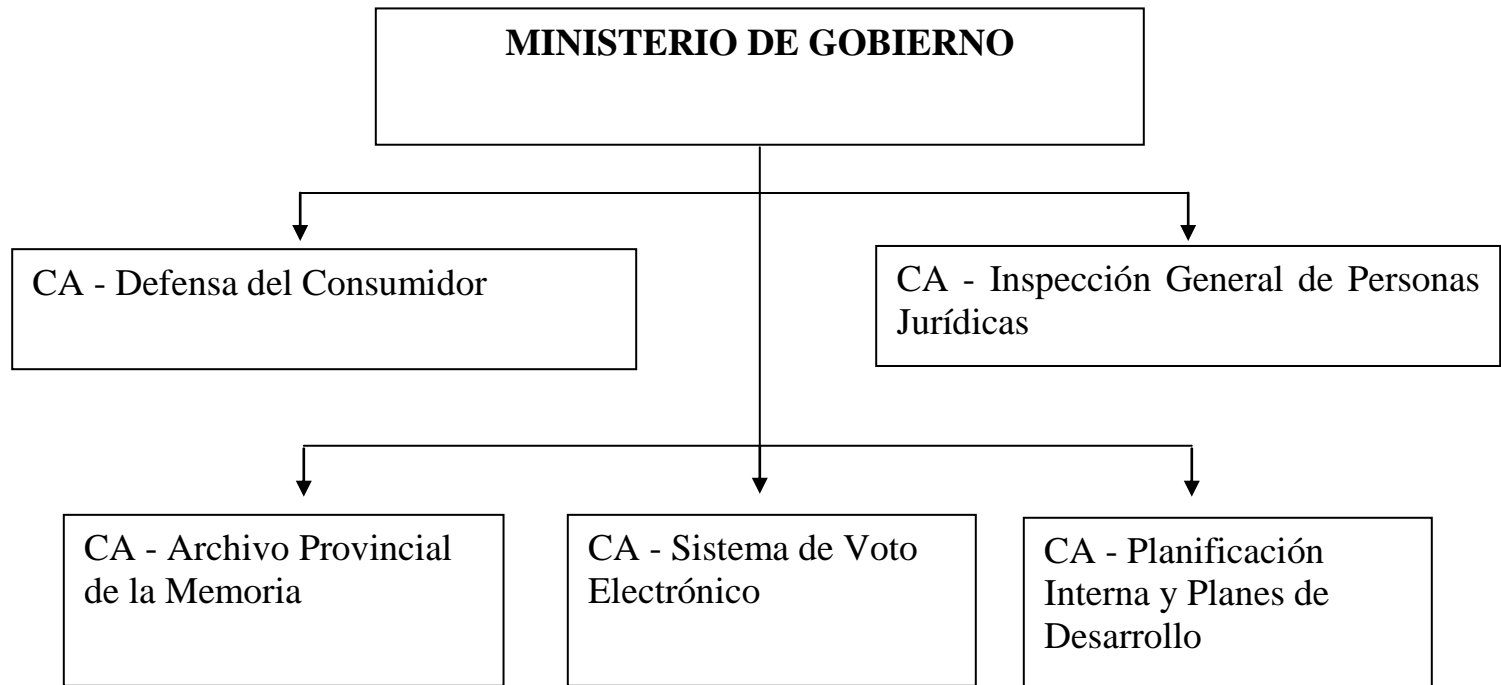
MINISTERIO DE GOBIERNO

CA - Defensa del Consumidor

CA - Inspección General de Personas Jurídicas

CA - Archivo Provincial de la Memoria

CA - Sistema de Voto Electrónico

CA - Planificación Interna y Planes de Desarrollo